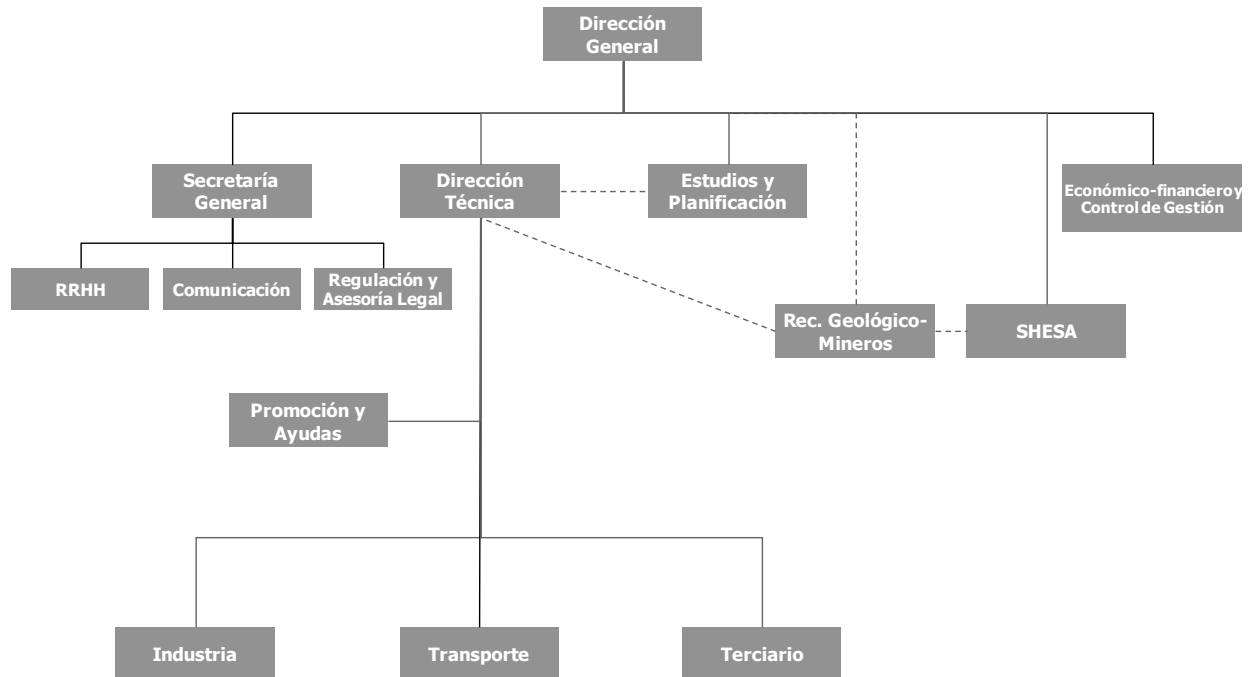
Dirección General

Secretaría General

Dirección Técnica

Estudios y Planificación

Económico-financiero y Control de Gestión

RRHH

Comunicación

Regulación y Asesoría Legal

Rec. Geológico-Mineros

SHESA

Promoción y Ayudas

Industria

Transporte

Terciario